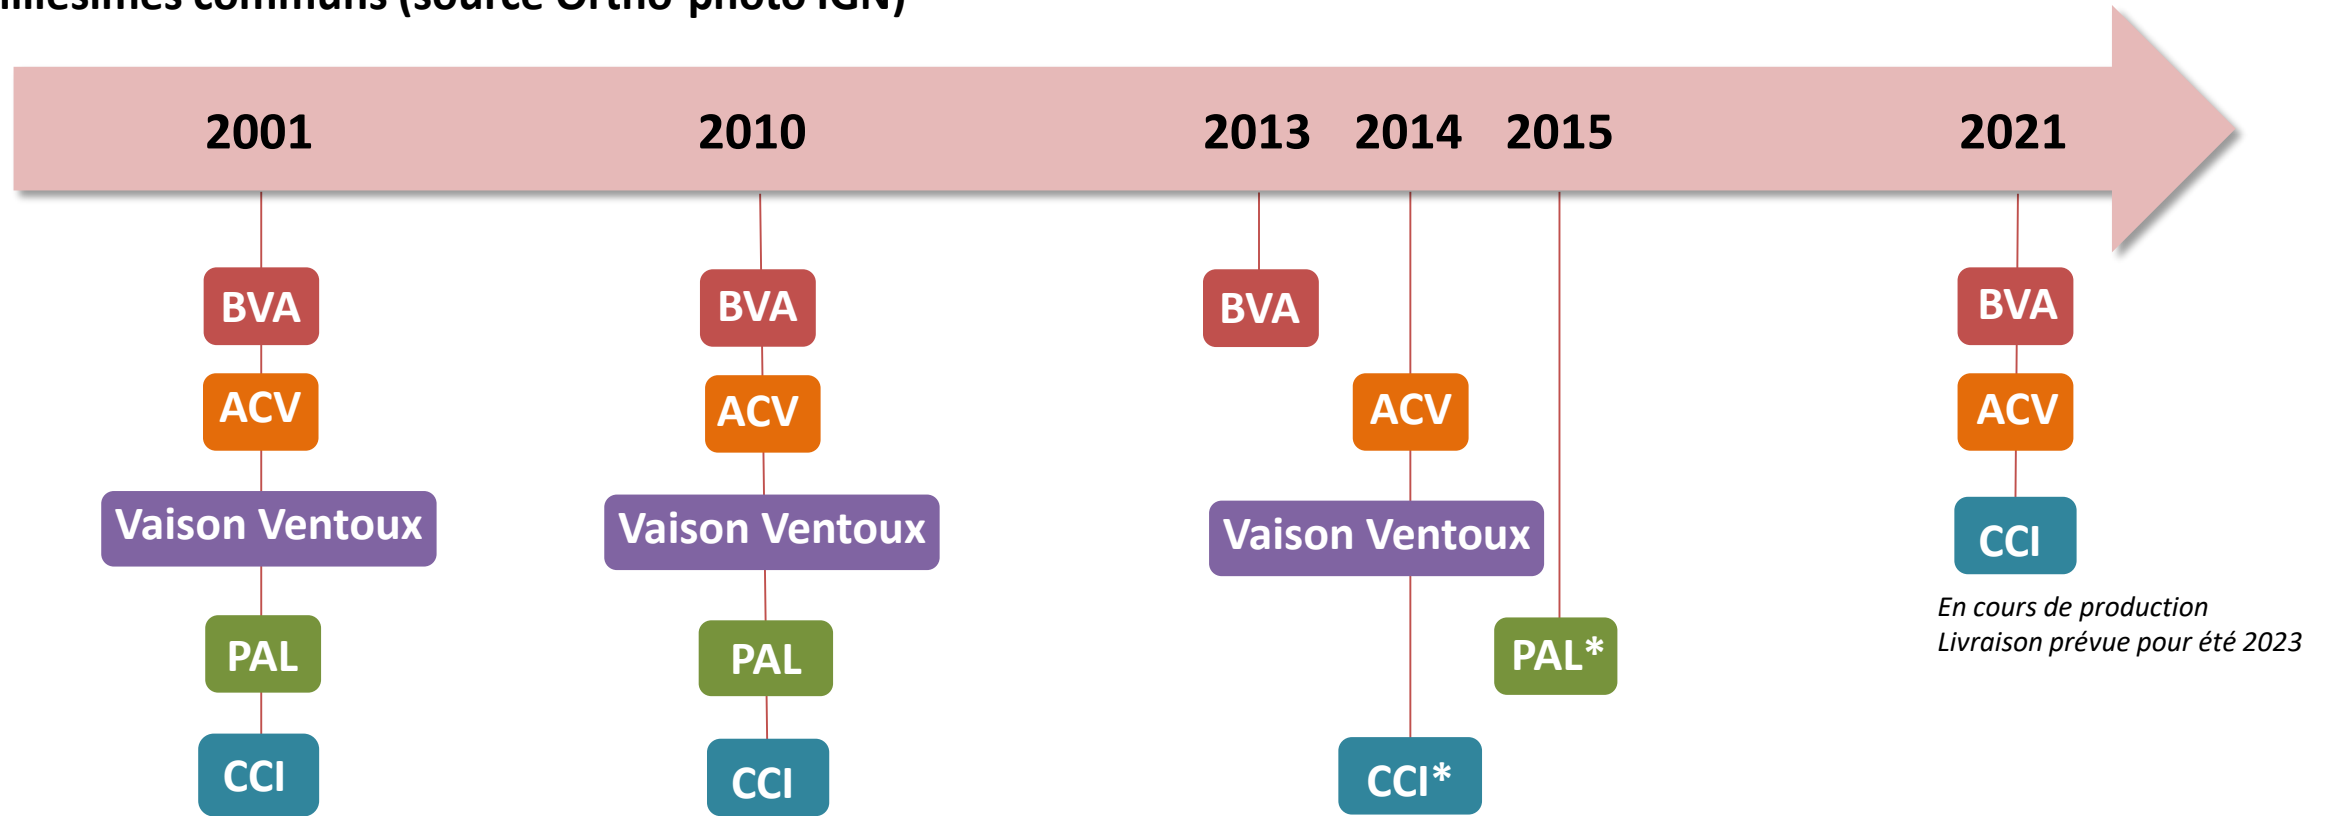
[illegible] (source Ortho-photo IGN)

2001

BVA

ACV

Vaison Ventoux

PAL

CCI

2010

BVA

ACV

Vaison Ventoux

PAL

CCI

2013

BVA

2014

ACV

Vaison Ventoux

CCI*

2015

PAL*

2021

BVA

ACV

CCI

*En cours de production*
*Livraison prévue pour été 2023*